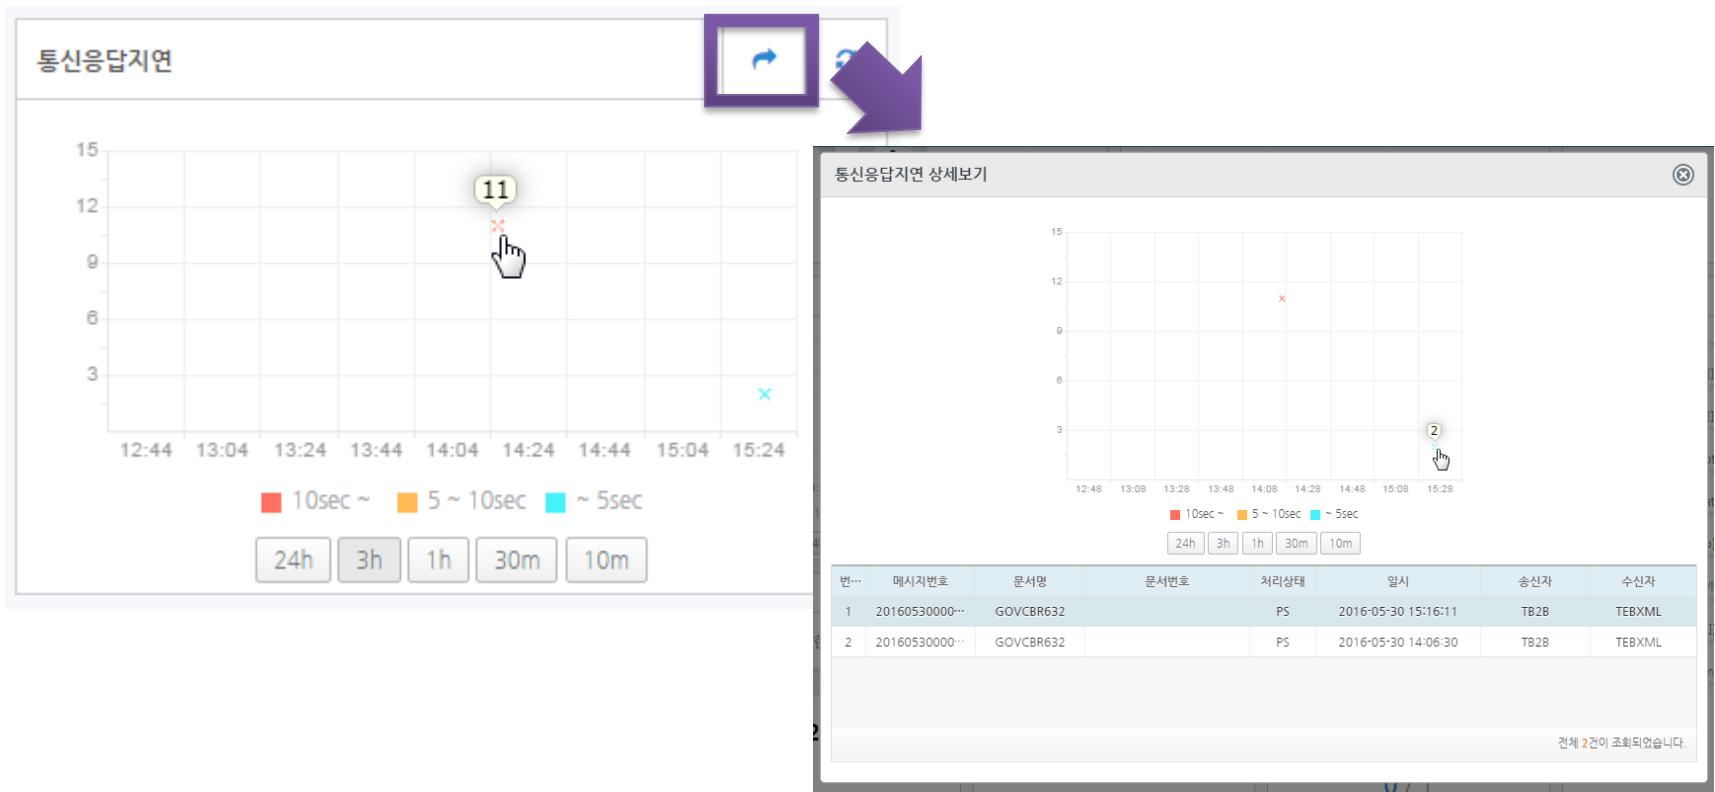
통신응답지연

15
12
9
6
3

11

12:44 13:04 13:24 13:44 14:04 14:24 14:44 15:04 15:24

10sec ~ 5 ~ 10sec ~ 5sec

24h 3h 1h 30m 10m

통신응답지연 상세보기

15
12
9
6
3

2

12:48 13:08 13:28 13:48 14:08 14:28 14:48 15:08 15:28

10sec ~ 5 ~ 10sec ~ 5sec

24h 3h 1h 30m 10m

| 번… | 메시지번호 | 문서명 | 문서번호 | 처리상태 | 일시 | 송신자 | 수신자 |
|---|---|---|---|---|---|---|---|
| 1 | 20160530000… | GOVCBR632 | | PS | 2016-05-30 15:16:11 | TB2B | TEBXML |
| 2 | 20160530000… | GOVCBR632 | | PS | 2016-05-30 14:06:30 | TB2B | TEBXML |

전체 2건이 조회되었습니다.